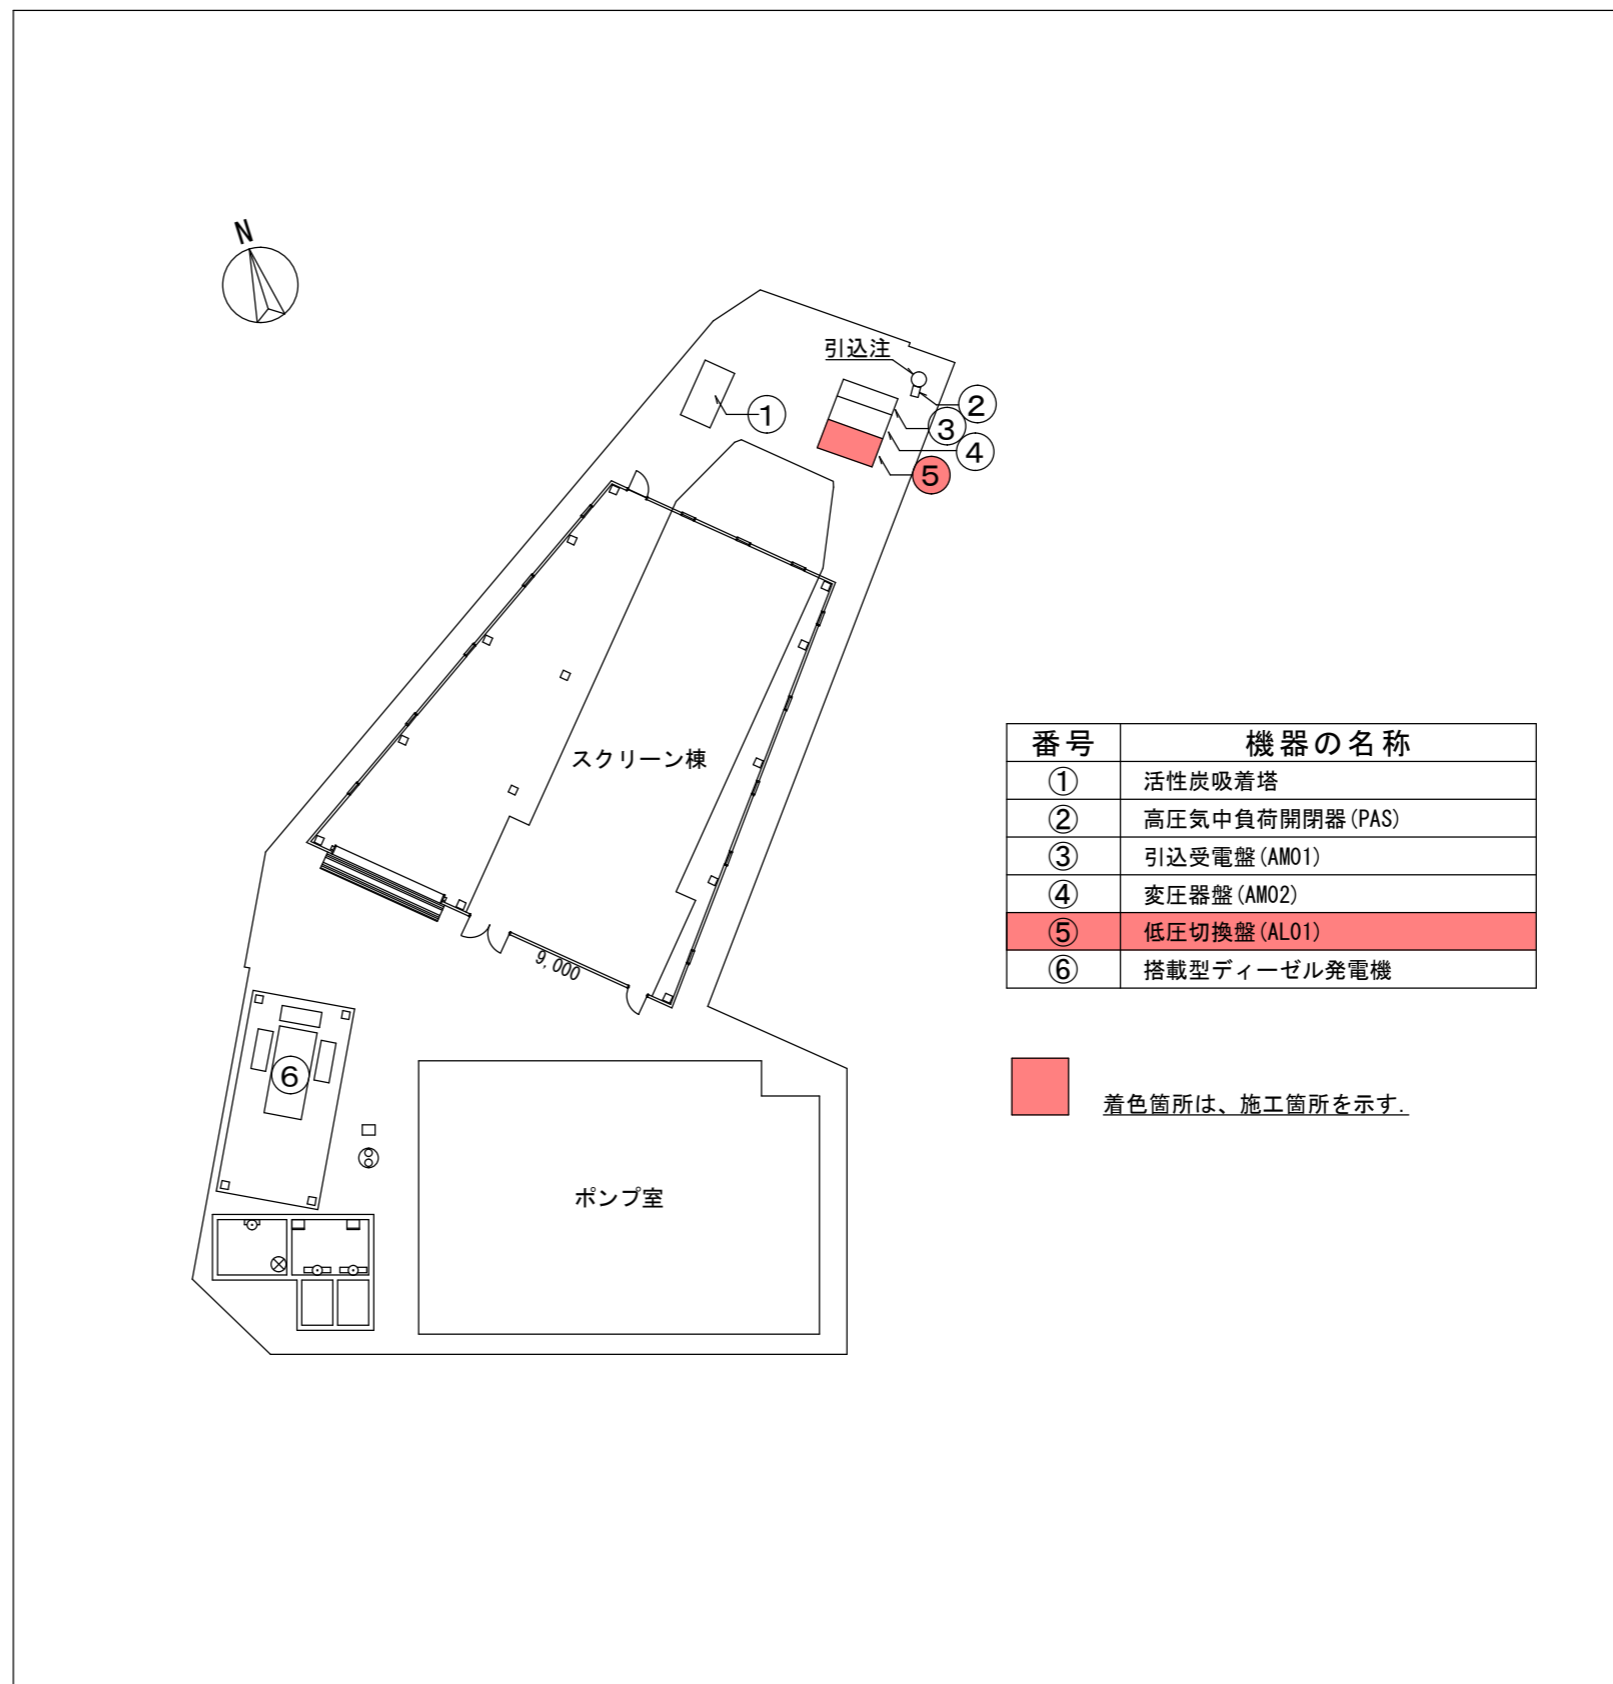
N

引込注

①
②
③
④
⑤

スクリーン棟

9,000

⑥

ポンプ室

| 番号 | 機器の名称 |
|---|---|
| ① | 活性炭吸着塔 |
| ② | 高圧気中負荷開閉器(PAS) |
| ③ | 引込受電盤(AM01) |
| ④ | 変圧器盤(AM02) |
| ⑤ | 低圧切換盤(AL01) |
| ⑥ | 搭載型ディーゼル発電機 |

着色箇所は、施工箇所を示す.